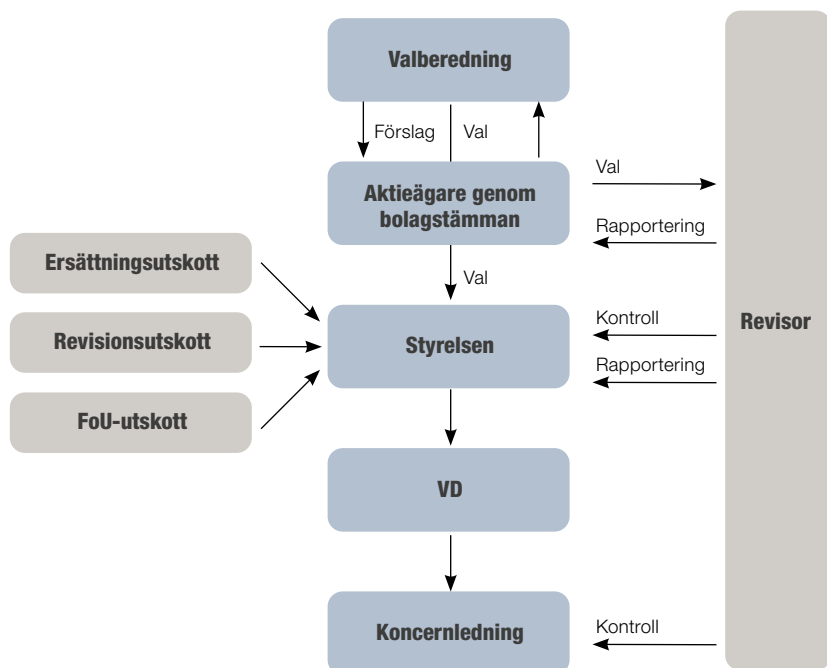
Valberedning

Förslag

Val

Aktieägare genom bolagstämman

Val

Rapportering

Revisor

Ersättningsutskott

Revisionsutskott

FoU-utskott

Val

Styrelsen

Kontroll

Rapportering

VD

Koncernledning

Kontroll